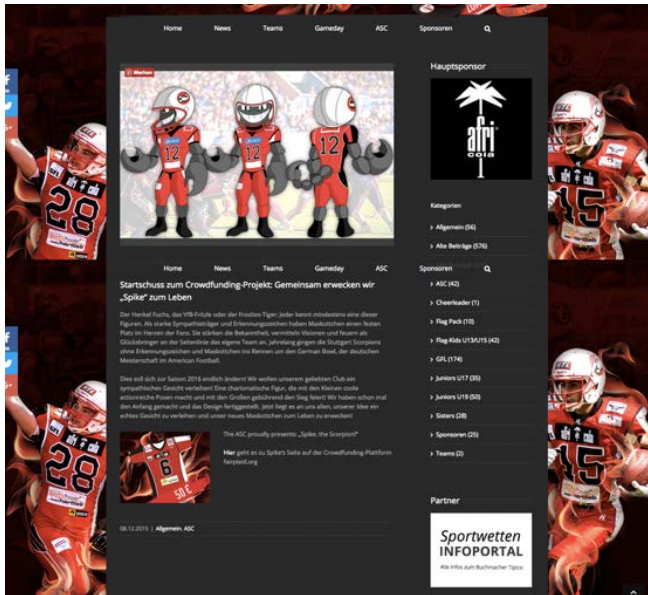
Home News Teams Gameday ASC Sponsoren

Marken

Hauptsponsor

afri cola

Kategorien

Allgemein (56)

Alte Beiträge (576)

Home News Teams Gameday ASC Sponsoren

Startschuss zum Crowdfunding-Projekt: Gemeinsam erwecken wir „Spike" zum Leben

Der Henkel Fuchs, das VfB-Fritzle oder der Frosties-Tiger: Jeder kennt mindestens eine dieser Figuren. Als starke Sympathieträger und Erkennungszeichen haben Maskottchen einen festen Platz im Herzen der Fans. Sie stärken die Bekanntheit, vermitteln Visionen und feuern als Glücksbringer an der Seitenlinie das eigene Team an. Jahrelang gingen die Stuttgart Scorpions ohne Erkennungszeichen und Maskottchen ins Rennen um den German Bowl, der deutschen Meisterschaft im American Football.

Dies soll sich zur Saison 2016 endlich ändern! Wir wollen unserem geliebten Club ein sympathisches Gesicht verleihen! Eine charismatische Figur, die mit den Kleinen coole actionreiche Posen macht und mit den Großen gebührend den Sieg feiert! Wir haben schon mal den Anfang gemacht und das Design fertiggestellt. Jetzt liegt es an uns allen, unserer Idee ein echtes Gesicht zu verleihen und unser neues Maskottchen zum Leben zu erwecken!

The ASC proudly presents: „Spike, the Scorpion"

Hier geht es zu Spike's Seite auf der Crowdfunding-Plattform fairplaid.org

06.12.2015 | Allgemein, ASC

ASC (42)

Cheerleader (1)

Flag Pack (10)

Flag-Kids U13/U15 (42)

GFL (174)

Juniors U17 (35)

Juniors U19 (50)

Sisters (28)

Sponsoren (25)

Teams (2)

Partner

Sportwetten INFOPORTAL

Alle Infos zum Buchmacher Tipico